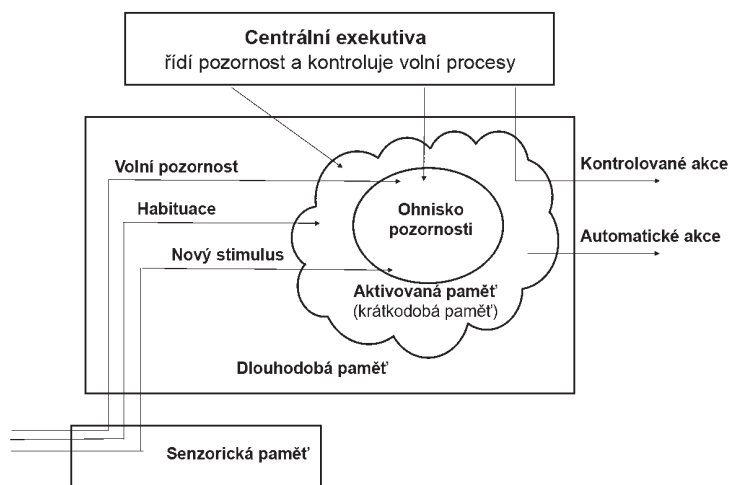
Centrální exekutiva
řídí pozornost a kontroluje volní procesy

Volní pozornost

Habituace

Nový stimulus

Ohnisko pozornosti

Aktivovaná paměť
(krátkodobá paměť)

Kontrolované akce

Automatické akce

Dlouhodobá paměť

Senzorická paměť